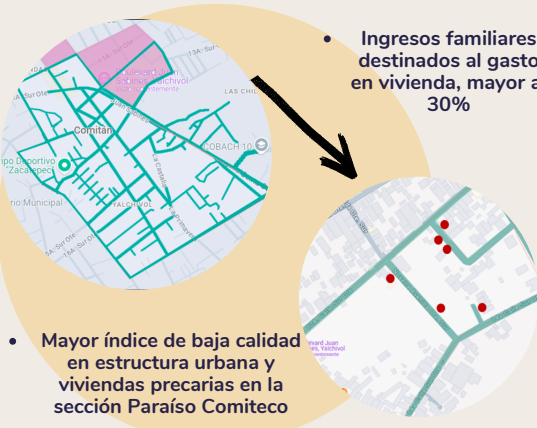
Ingresos familiares destinados al gasto en vivienda, mayor a 30%

13A. Sur Ote
4a. Sur Ote
Yalchivol
LAS CHIL
Comitán
COBACH 10
Deportivo Zacatepec
Municipal
YALCHIVOL
5A. Sur Ote
15A. Sur Ote

Mayor índice de baja calidad en estructura urbana y viviendas precarias en la sección Paraíso Comiteco